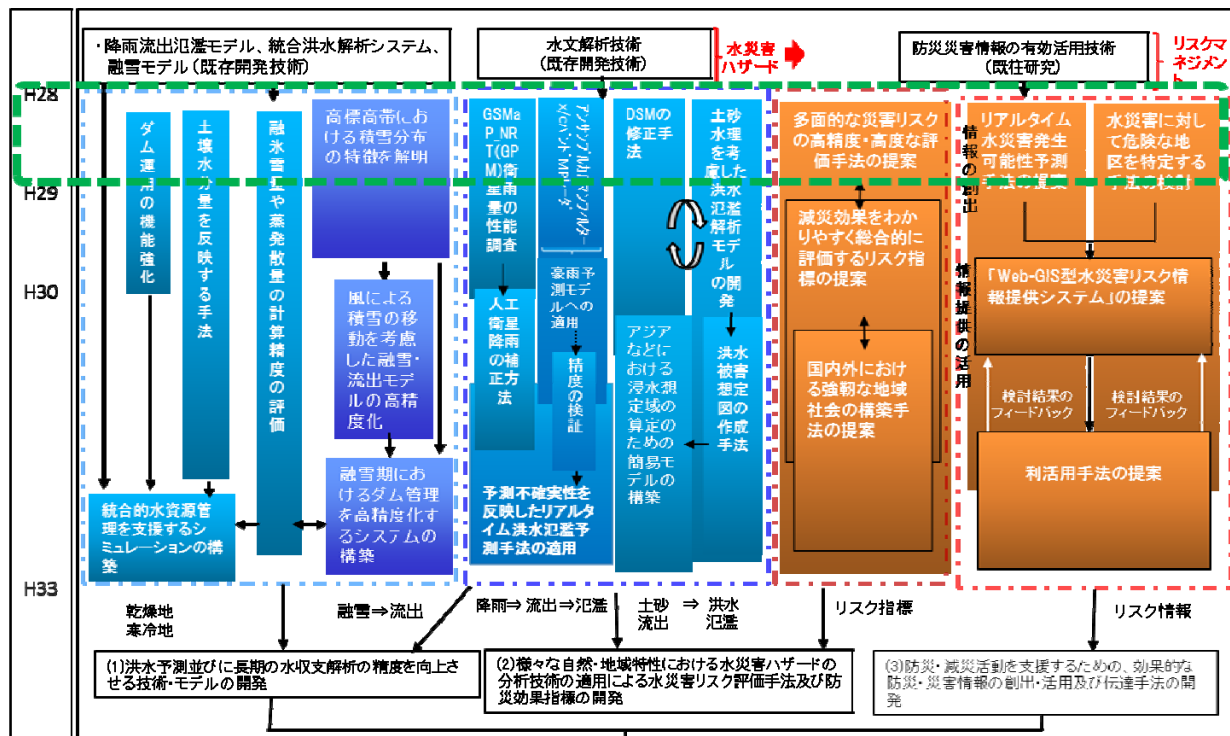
・降雨流出氾濫モデル、統合洪水解析システム、融雪モデル（既存開発技術）

水文解析技術（既存開発技術）

水災害ハザード

防災災害情報の有効活用技術（既往研究）

リスクマネジメント

H28

H29

H30

H33

ダム運用の機能強化

土壌水分量を反映する手法

融氷雪量や蒸発散量の計算精度の評価

高標高帯における積雪分布の特徴解明

風による積雪の移動を考慮した融雪・流出モデルの高精度化

統合的水資源管理を支援するシミュレーションの構築

融雪期におけるダム管理を高精度化するシステムの構築

GSMaP_NRT(GPM)衛星雨量の性能調査

アンサンブルMAI(アンサンブルカーメバシドM)データ

DSMの修正手法

土砂水理を考慮した洪水氾濫解析モデルの開発

人工衛星降雨の補正方法

豪雨予測モデルへの適用

精度の検証

アジアなどにおける浸水想定域の算定のための簡易モデルの構築

洪水被害想定図の作成手法

予測不確実性を反映したリアルタイム洪水氾濫予測手法の適用

多面的な災害リスクの高精度・高度な評価手法の提案

減災効果をわかりやすく総合的に評価するリスク指標の提案

国内外における強靭な地域社会の構築手法の提案

情報の創出

情報提供の活用

リアルタイム水災害発生可能性予測手法の提案

水災害に対して危険な地区を特定する手法の検討

「Web-GIS型水災害リスク情報提供システム」の提案

検討結果のフィードバック

検討結果のフィードバック

利活用手法の提案

乾燥地
寒冷地

融雪⇒流出

降雨⇒ 流出 ⇒氾濫

土砂流出 ⇒ 洪水氾濫

リスク指標

リスク情報

(1)洪水予測並びに長期の水収支解析の精度を向上させる技術・モデルの開発

(2)様々な自然・地域特性における水災害ハザードの分析技術の適用による水災害リスク評価手法及び防災効果指標の開発

(3)防災・減災活動を支援するための、効果的な防災・災害情報の創出・活用及び伝達手法の開発